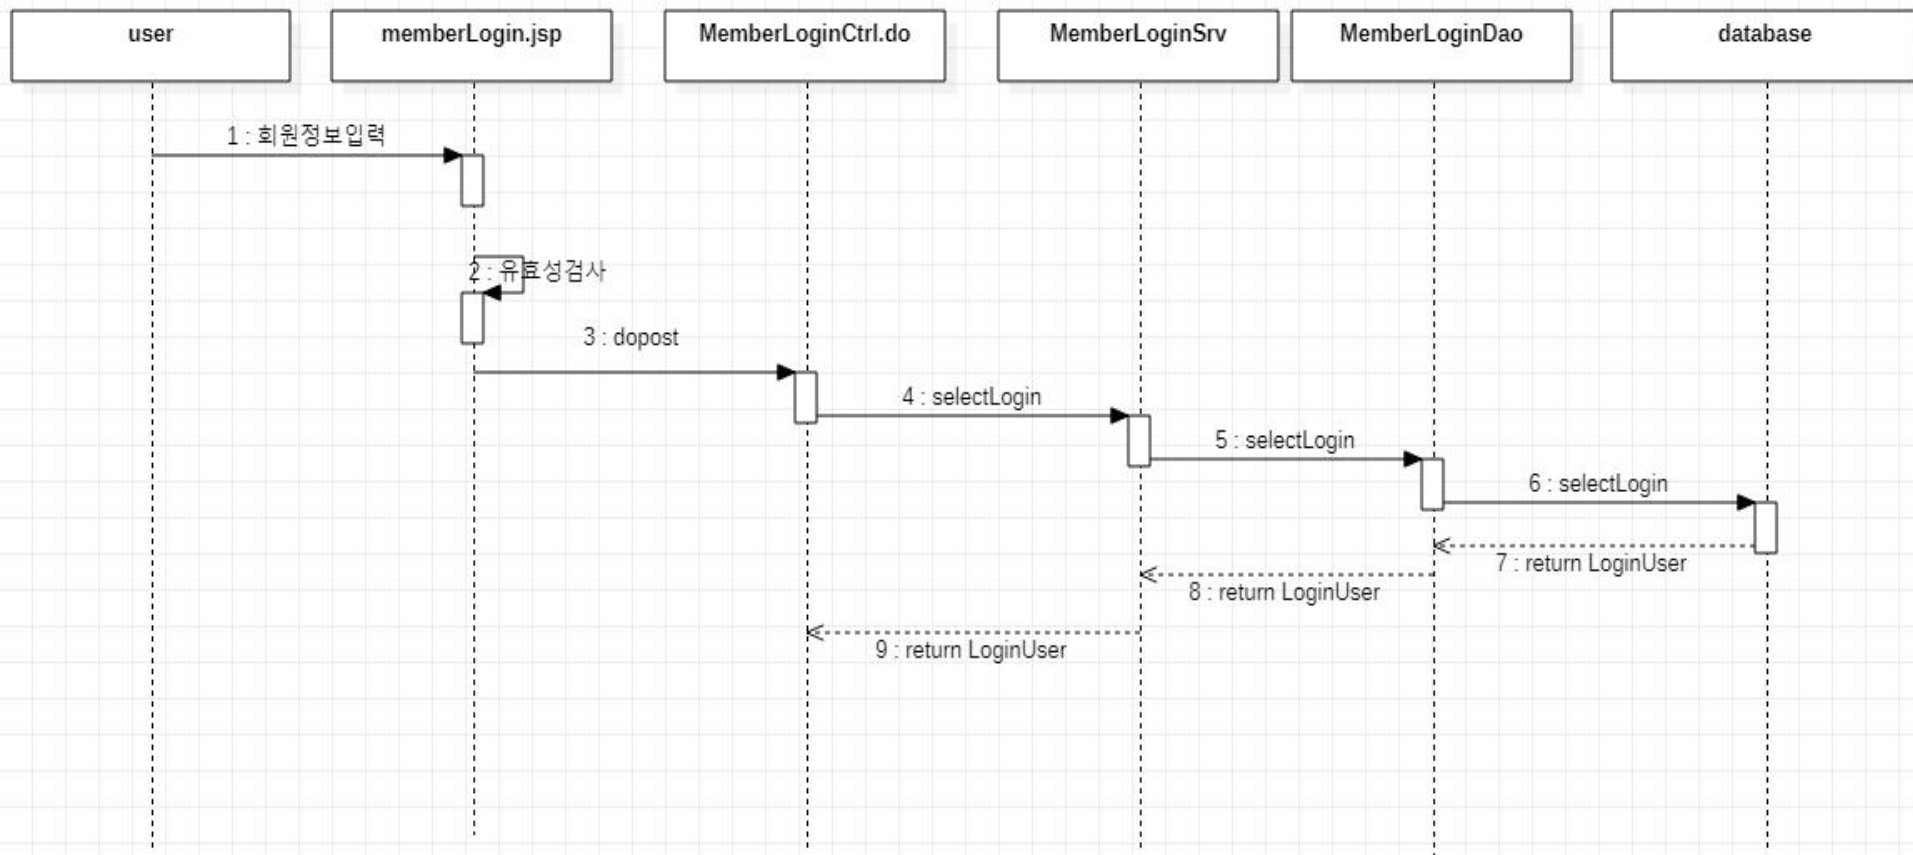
user

memberLogin.jsp

MemberLoginCtrl.do

MemberLoginSrv

MemberLoginDao

database

1 : 회원정보입력

2 : 유효성검사

3 : dopost

4 : selectLogin

5 : selectLogin

6 : selectLogin

7 : return LoginUser

8 : return LoginUser

9 : return LoginUser